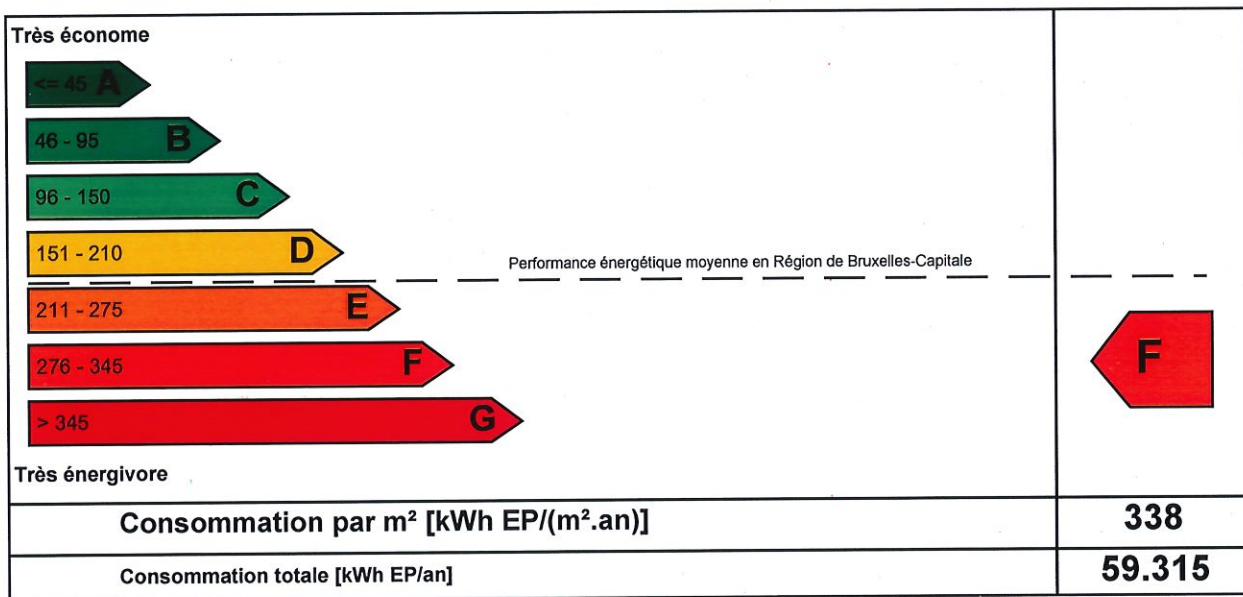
Très économe

<= 45 A

46 - 95 B

96 - 150 C

151 - 210 D

Performance énergétique moyenne en Région de Bruxelles-Capitale

211 - 275 E

276 - 345 F

> 345 G

Très énergivore

F

| Consommation par m² [kWh EP/(m².an)] | 338 |
|---|---|
| Consommation totale [kWh EP/an] | 59.315 |